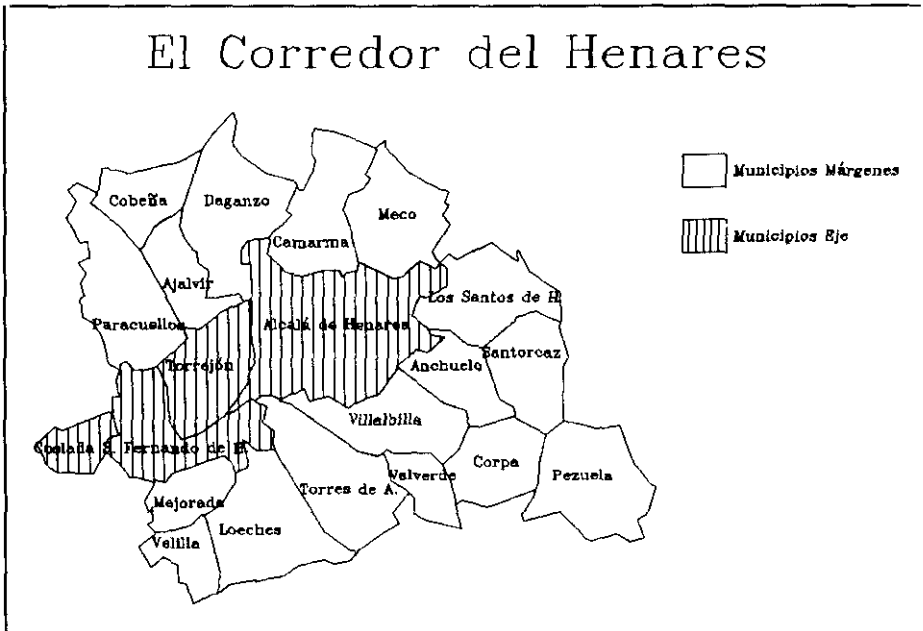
El Corredor del Henares

Municipios Márgenes

Municipios Eje

Cobeña
Daganzo
Meco
Camarma
Ajalvir
Los Santos de H.
Paracuellos
Alcalá de Henares
Torrejón
Santorcaz
Anchuelo
Villalbilla
Coslada S. Fernando de H.
Valverde
Corpa
Pezuela
Torres de A.
Mejorada
Loeches
Velilla